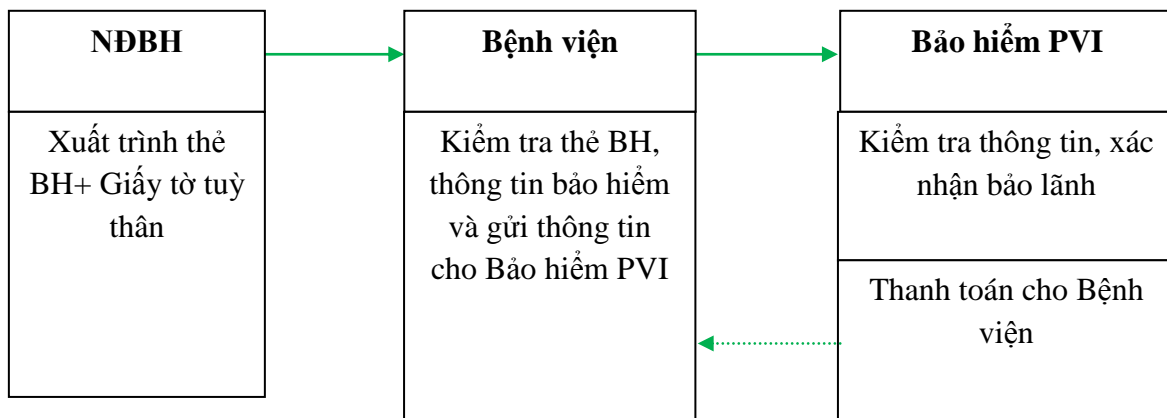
NĐBH

Xuất trình thẻ BH+ Giấy tờ tuỳ thân

Bệnh viện

Kiểm tra thẻ BH, thông tin bảo hiểm và gửi thông tin cho Bảo hiểm PVI

Bảo hiểm PVI

Kiểm tra thông tin, xác nhận bảo lãnh

Thanh toán cho Bệnh viện